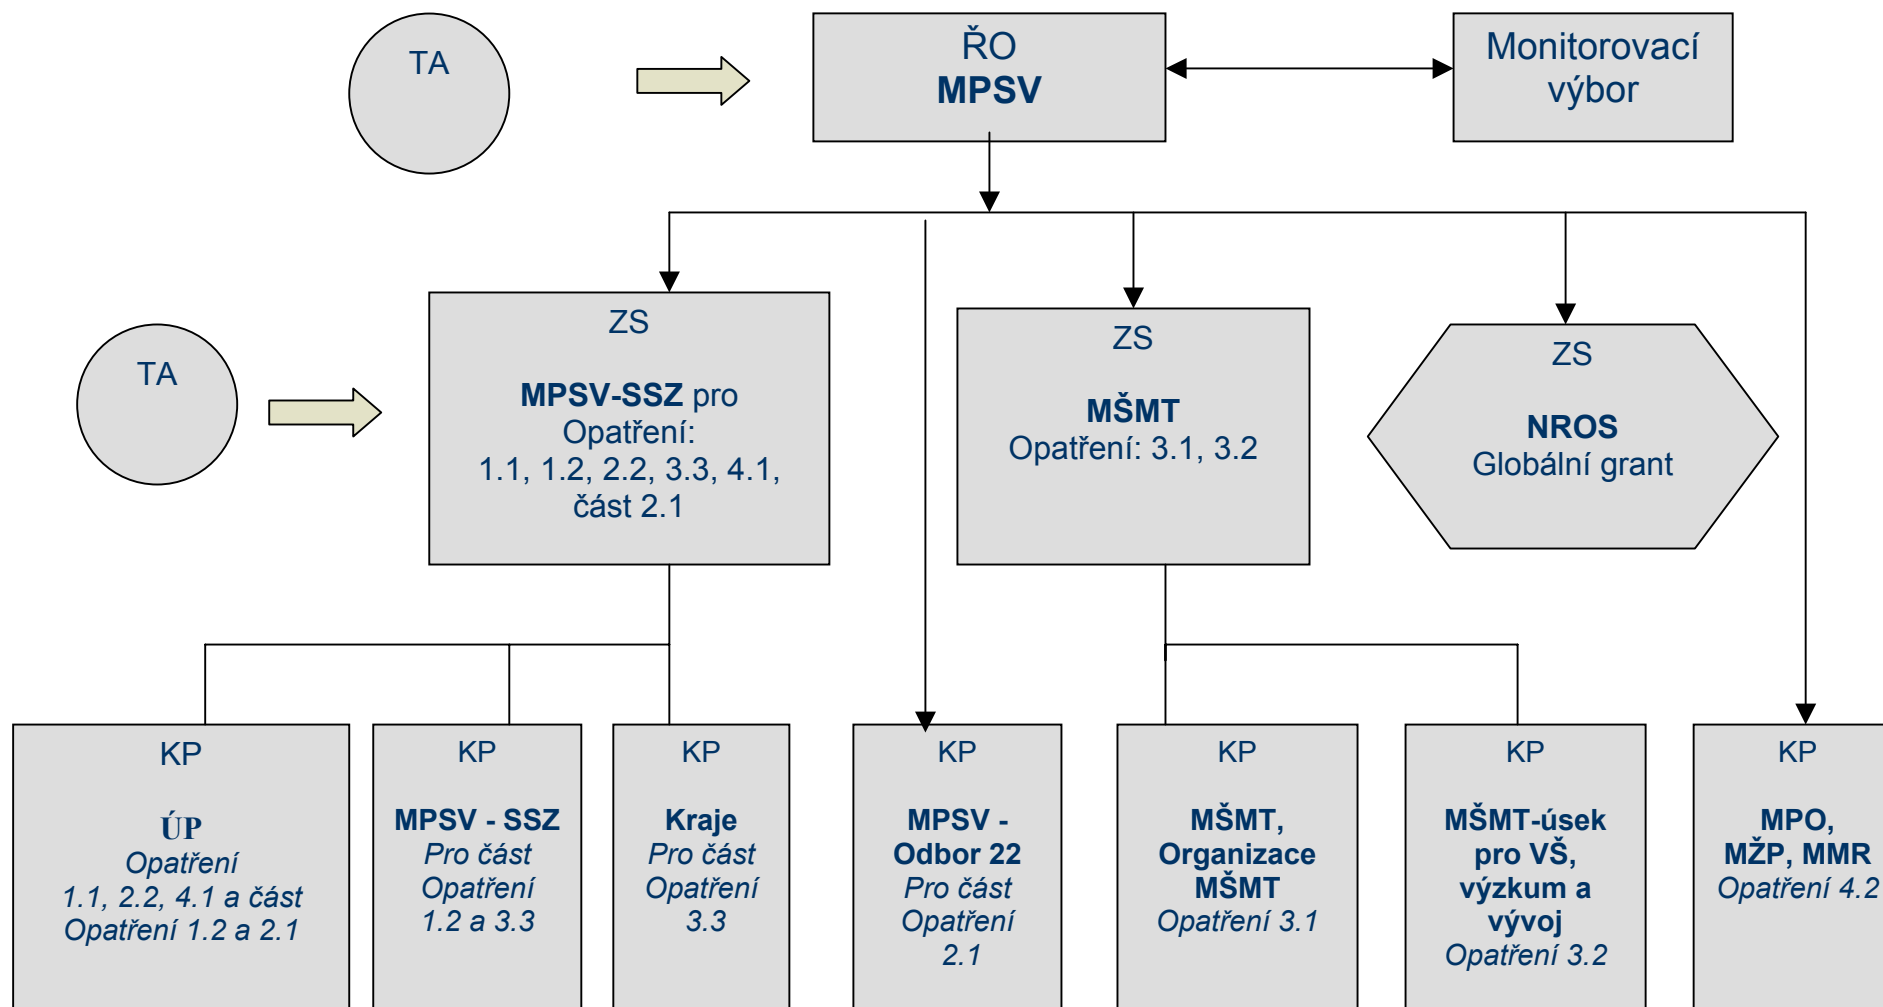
TA

ŘO
**MPSV**

Monitorovací výbor

TA

ZS

**MPSV-SSZ** pro Opatření: 1.1, 1.2, 2.2, 3.3, 4.1, část 2.1

ZS

**MŠMT**
Opatření: 3.1, 3.2

ZS

**NROS**
Globální grant

KP

**ÚP**
*Opatření 1.1, 2.2, 4.1 a část Opatření 1.2 a 2.1*

KP

**MPSV - SSZ**
*Pro část Opatření 1.2 a 3.3*

KP

**Kraje**
*Pro část Opatření 3.3*

KP

**MPSV - Odbor 22**
*Pro část Opatření 2.1*

KP

**MŠMT, Organizace MŠMT**
*Opatření 3.1*

KP

**MŠMT-úsek pro VŠ, výzkum a vývoj**
*Opatření 3.2*

KP

**MPO, MŽP, MMR**
*Opatření 4.2*